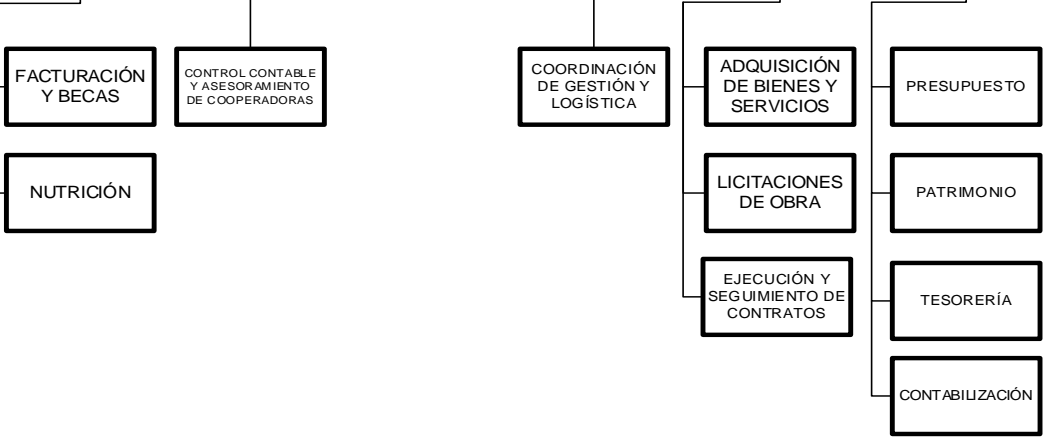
FACTURACIÓN Y BECAS

CONTROL CONTABLE Y ASESORAMIENTO DE COOPERADORAS

NUTRICIÓN

COORDINACIÓN DE GESTIÓN Y LOGÍSTICA

ADQUISICIÓN DE BIENES Y SERVICIOS

LICITACIONES DE OBRA

EJECUCIÓN Y SEGUIMIENTO DE CONTRATOS

PRESUPUESTO

PATRIMONIO

TESORERÍA

CONTABILIZACIÓN